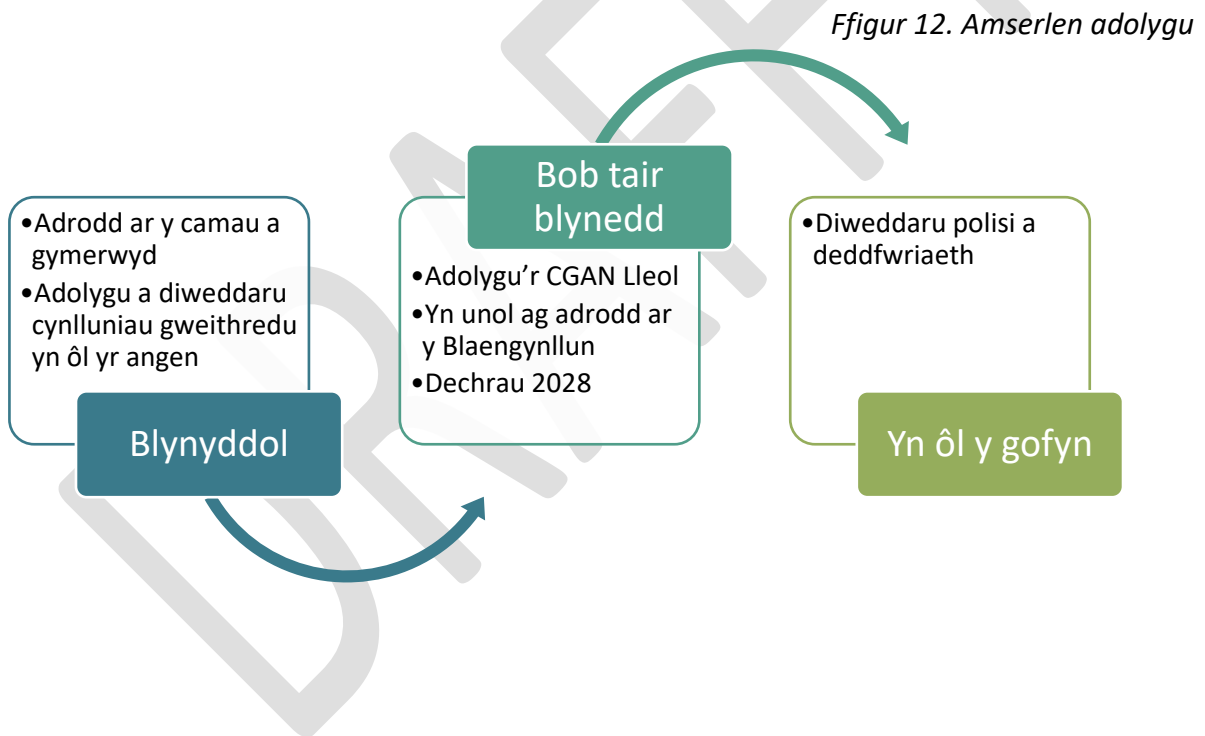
Ffigur 12. Amserlen adolygu

•Adrodd ar y camau a gymerwyd
•Adolygu a diweddaru cynlluniau gweithredu yn ôl yr angen

Blynyddol

Bob tair blynedd

•Adolygu'r CGAN Lleol
•Yn unol ag adrodd ar y Blaengynllun
•Dechrau 2028

•Diweddaru polisi a deddfwriaeth

Yn ôl y gofyn

DRAFFT